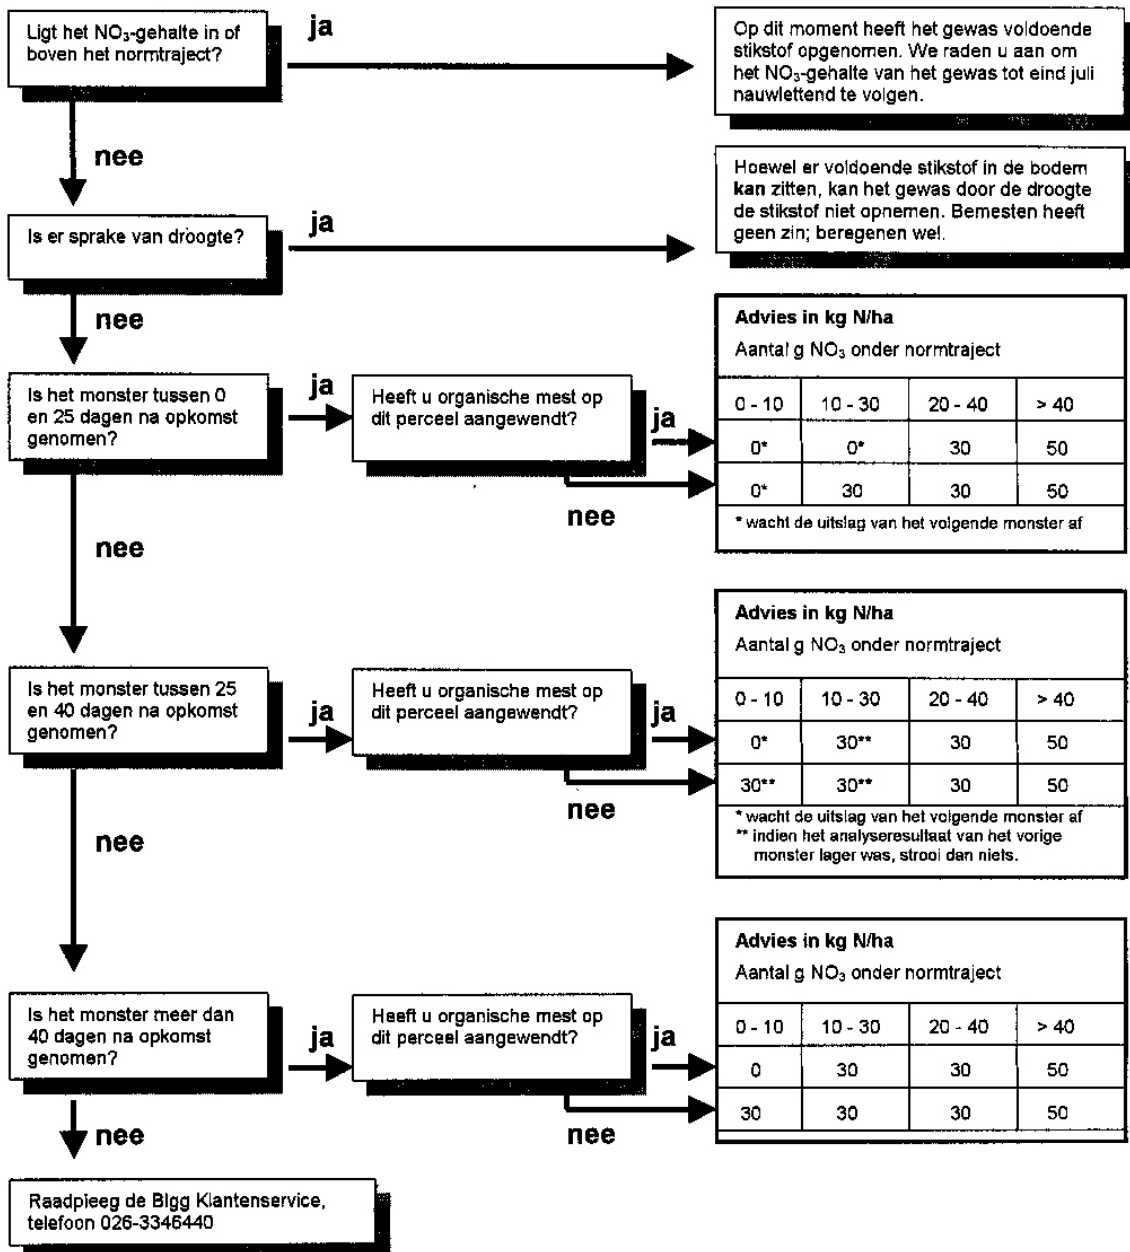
Ligt het $NO_3$-gehalte in of boven het normtraject?

ja

Op dit moment heeft het gewas voldoende stikstof opgenomen. We raden u aan om het $NO_3$-gehalte van het gewas tot eind juli nauwlettend te volgen.

nee

Is er sprake van droogte?

ja

Hoewel er voldoende stikstof in de bodem **kan** zitten, kan het gewas door de droogte de stikstof niet opnemen. Bemesten heeft geen zin; beregenen wel.

nee

Is het monster tussen 0 en 25 dagen na opkomst genomen?

ja

Heeft u organische mest op dit perceel aangewendt?

ja

nee

**Advies in kg N/ha**
Aantal g $NO_3$ onder normtraject

| 0 - 10 | 10 - 30 | 20 - 40 | > 40 |
|---|---|---|---|
| 0* | 0* | 30 | 50 |
| 0* | 30 | 30 | 50 |

* wacht de uitslag van het volgende monster af

nee

Is het monster tussen 25 en 40 dagen na opkomst genomen?

ja

Heeft u organische mest op dit perceel aangewendt?

ja

nee

**Advies in kg N/ha**
Aantal g $NO_3$ onder normtraject

| 0 - 10 | 10 - 30 | 20 - 40 | > 40 |
|---|---|---|---|
| 0* | 30** | 30 | 50 |
| 30** | 30** | 30 | 50 |

* wacht de uitslag van het volgende monster af
** indien het analyseresultaat van het vorige monster lager was, strooi dan niets.

nee

Is het monster meer dan 40 dagen na opkomst genomen?

ja

Heeft u organische mest op dit perceel aangewendt?

ja

nee

**Advies in kg N/ha**
Aantal g $NO_3$ onder normtraject

| 0 - 10 | 10 - 30 | 20 - 40 | > 40 |
|---|---|---|---|
| 0 | 30 | 30 | 50 |
| 30 | 30 | 30 | 50 |

nee

Raadpleeg de Bigg Klantenservice, telefoon 026-3346440